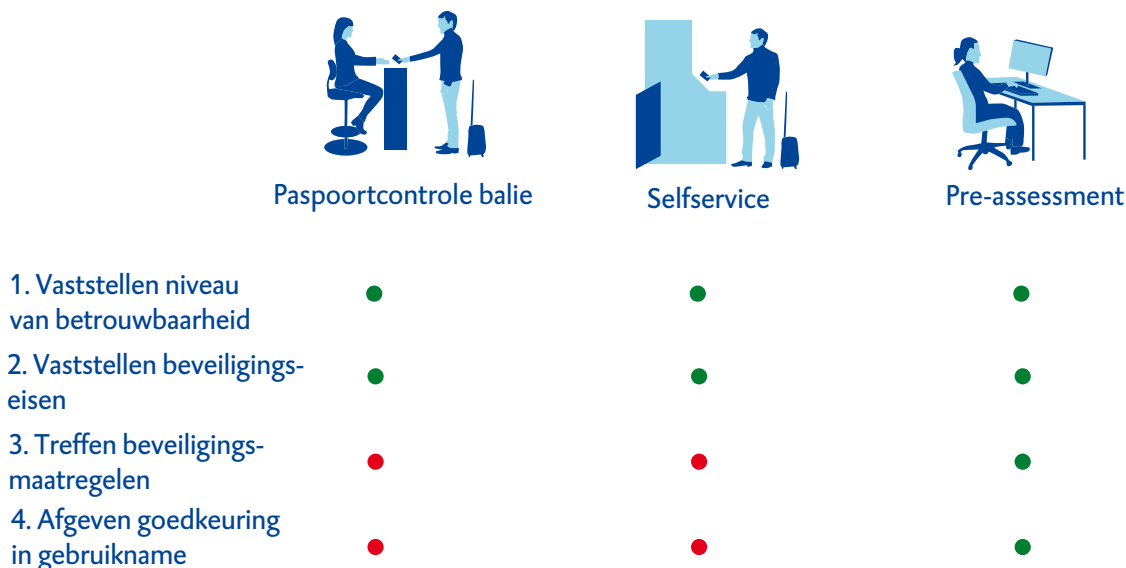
| | Paspoortcontrole balie | Selfservice | Pre-assessment |
|---|---|---|---|
| 1. Vaststellen niveau van betrouwbaarheid | ● | ● | ● |
| 2. Vaststellen beveiligingseisen | ● | ● | ● |
| 3. Treffen beveiligingsmaatregelen | ● | ● | ● |
| 4. Afgeven goedkeuring in gebruikname | ● | ● | ● |